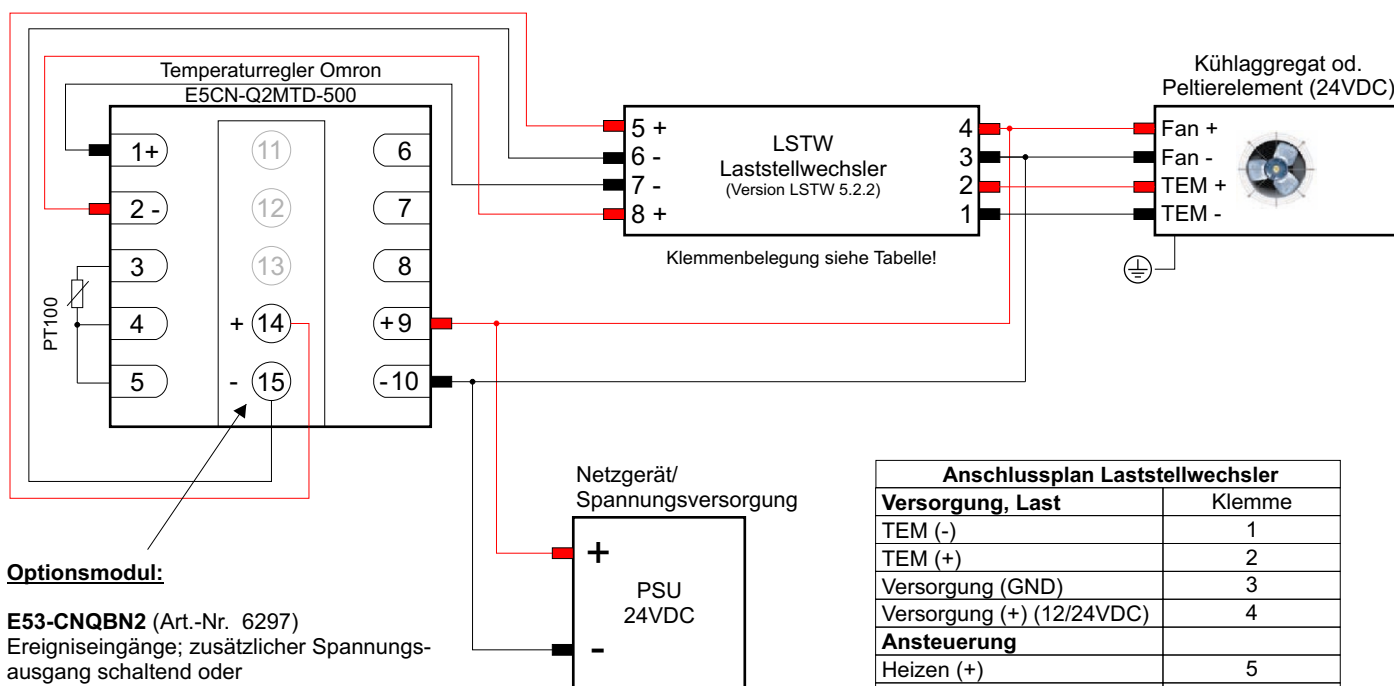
Temperaturregler Omron
E5CN-Q2MTD-500

1+
2 -
3
4
5
PT100

11
12
13
+ 14
- 15

6
7
8
+9
-10

5 +
6 -
7 -
8 +

LSTW
Laststellwechsler
(Version LSTW 5.2.2)

4
3
2
1

Klemmenbelegung siehe Tabelle!

Kühlaggregat od.
Peltierelement (24VDC)

Fan +
Fan -
TEM +
TEM -

Netzgerät/
Spannungsversorgung

+
PSU
24VDC
-

**Optionsmodul:**

**E53-CNQBN2** (Art.-Nr. 6297)
Ereigniseingänge; zusätzlicher Spannungsausgang schaltend oder

| Anschlussplan Laststellwechsler | |
|---|---|
| **Versorgung, Last** | Klemme |
| TEM (-) | 1 |
| TEM (+) | 2 |
| Versorgung (GND) | 3 |
| Versorgung (+) (12/24VDC) | 4 |
| **Ansteuerung** | |
| Heizen (+) | 5 |